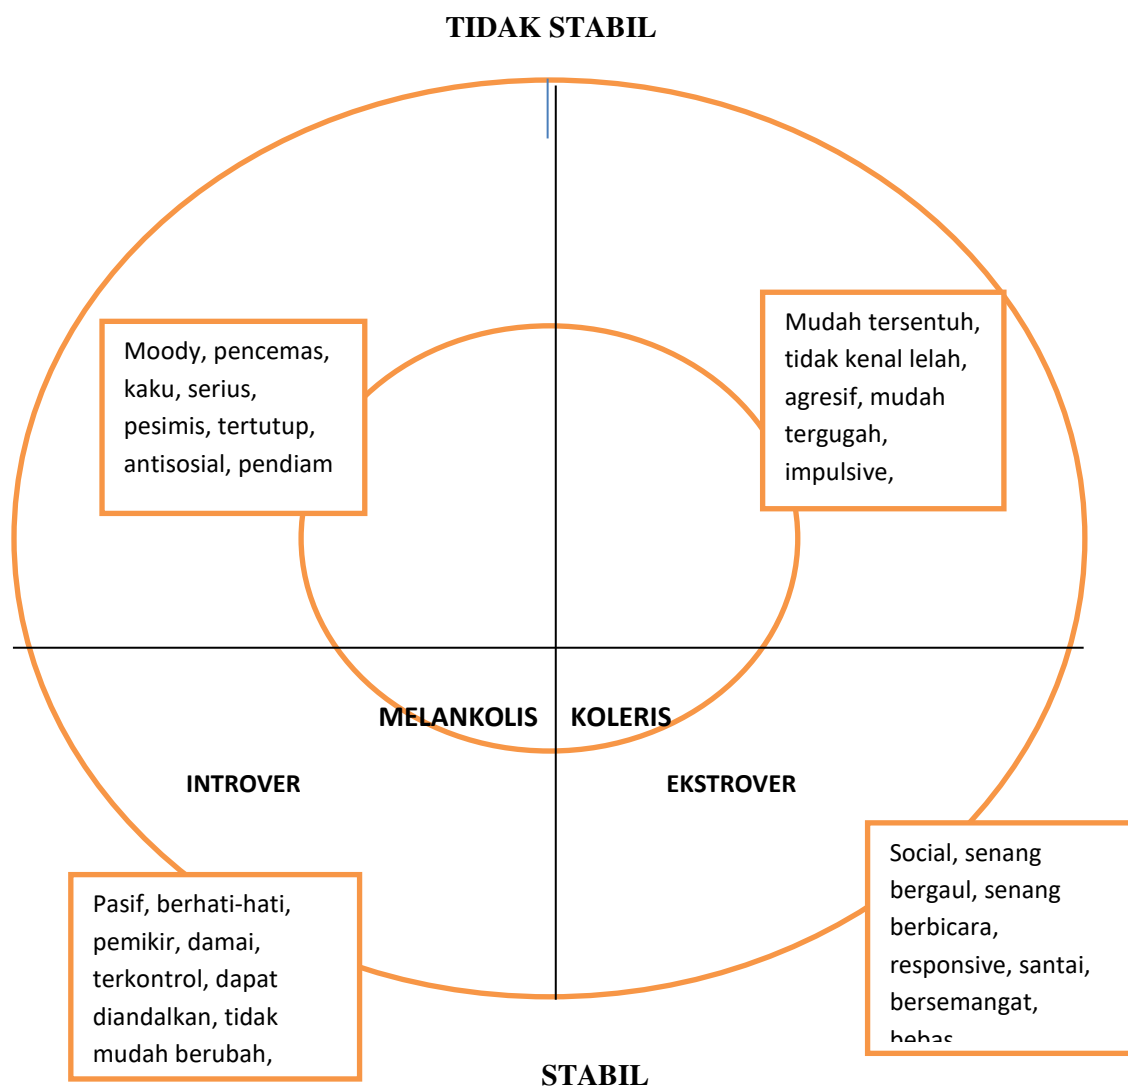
TIDAK STABIL

Moody, pencemas, kaku, serius, pesimis, tertutup, antisosial, pendiam

Mudah tersentuh, tidak kenal lelah, agresif, mudah tergugah, impulsive,

MELANKOLIS

KOLERIS

INTROVER

EKSTROVER

Pasif, berhati-hati, pemikir, damai, terkontrol, dapat diandalkan, tidak mudah berubah,

Social, senang bergaul, senang berbicara, responsive, santai, bersemangat, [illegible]

STABIL